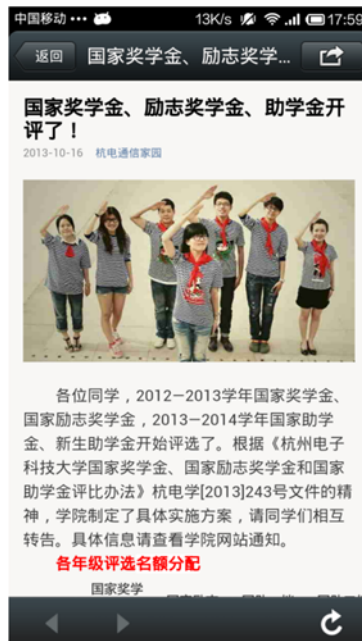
中国移动 ••• 13K/s 17:59

返回 国家奖学金、励志奖学...

国家奖学金、励志奖学金、助学金开评了！

2013-10-16 杭电通信家园

各位同学，2012—2013学年国家奖学金、国家励志奖学金，2013—2014学年国家助学金、新生助学金开始评选了。根据《杭州电子科技大学国家奖学金、国家励志奖学金和国家助学金评比办法》杭电学[2013]243号文件的精神，学院制定了具体实施方案，请同学们相互转告。具体信息请查看学院网站通知。

各年级评选名额分配

国家奖学 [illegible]